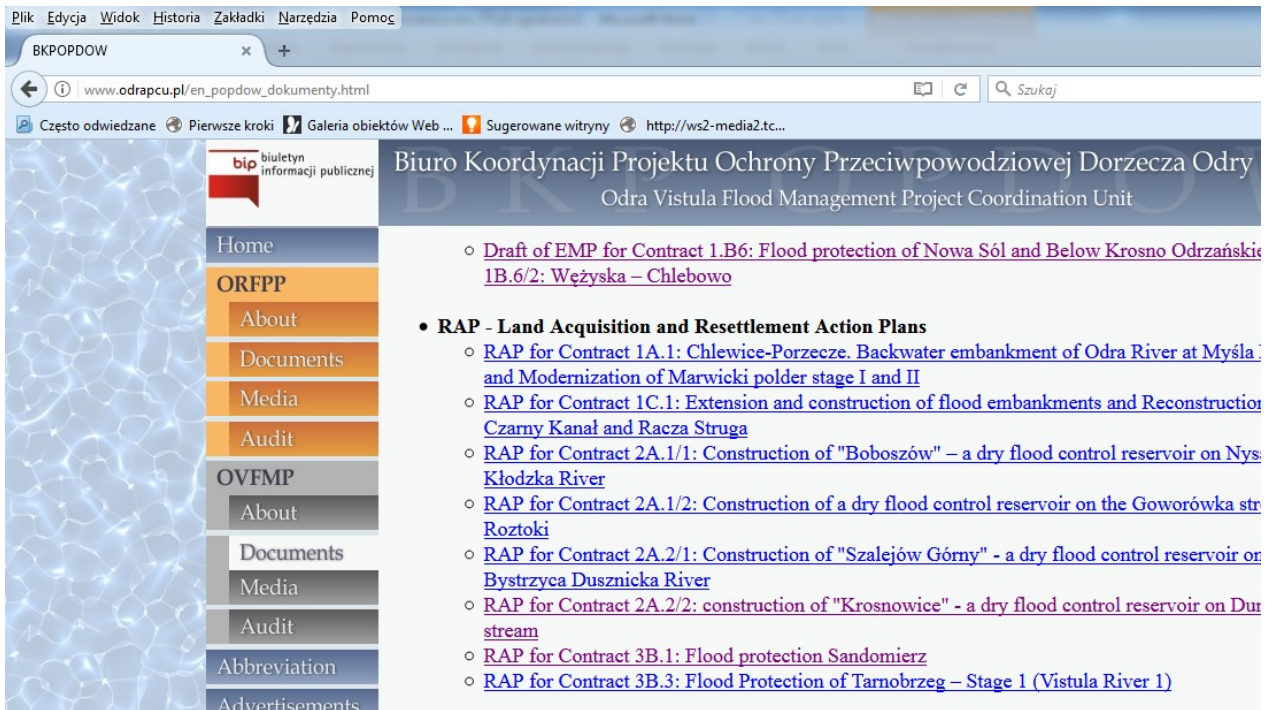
Plik Edycja Widok Historia Zakładki Narzędzia Pomoc

BKPOPDOW ×  +

www.odrapcu.pl/en_popdow_dokumenty.html

Szukaj

Często odwiedzane  Pierwsze kroki  Galeria obiektów Web ...  Sugerowane witryny  http://ws2-media2.tc...

bip biuletyn informacji publicznej

Biuro Koordynacji Projektu Ochrony Przeciwpowodziowej Dorzecza Odry

Odra Vistula Flood Management Project Coordination Unit

Home

ORFPP

About

Documents

Media

Audit

OVFMP

About

Documents

Media

Audit

Abbreviation

Advertisements

○ Draft of EMP for Contract 1.B6: Flood protection of Nowa Sól and Below Krosno Odrzańskie 1B.6/2: Wężyska – Chlebowo

• RAP - Land Acquisition and Resettlement Action Plans

○ RAP for Contract 1A.1: Chlewice-Porzecze. Backwater embankment of Odra River at Myśla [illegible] and Modernization of Marwicki polder stage I and II

○ RAP for Contract 1C.1: Extension and construction of flood embankments and Reconstructio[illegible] Czarny Kanał and Racza Struga

○ RAP for Contract 2A.1/1: Construction of "Boboszów" – a dry flood control reservoir on Nys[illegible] Kłodzka River

○ RAP for Contract 2A.1/2: Construction of a dry flood control reservoir on the Goworówka str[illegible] Roztoki

○ RAP for Contract 2A.2/1: Construction of "Szalejów Górny" - a dry flood control reservoir o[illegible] Bystrzyca Dusznicka River

○ RAP for Contract 2A.2/2: construction of "Krosnowice" - a dry flood control reservoir on Du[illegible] stream

○ RAP for Contract 3B.1: Flood protection Sandomierz

○ RAP for Contract 3B.3: Flood Protection of Tarnobrzeg – Stage 1 (Vistula River 1)